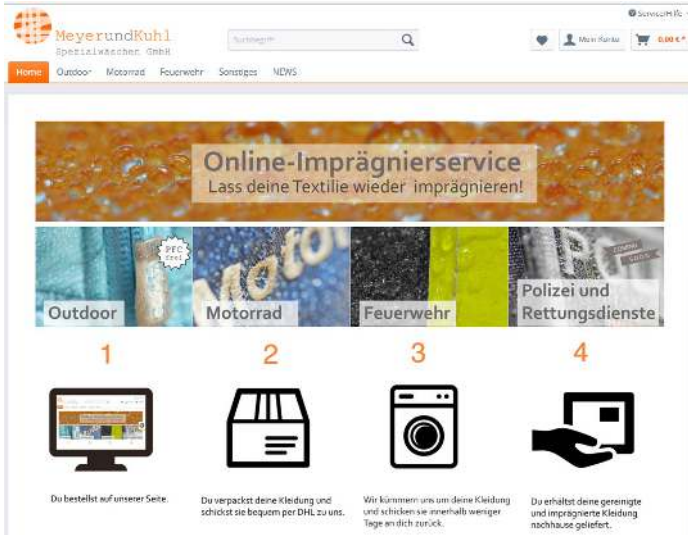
Service/Hilfe

MeyerundKuhl
Spezialwäscher GmbH

Suchbegriff

Mein Konto

0,00 € *

Home Outdoor Motorrad Feuerwehr Sonstiges NEWS

Online-Imprägnierservice
Lass deine Textilie wieder imprägnieren!

PFC frei

Outdoor

Motorrad

Feuerwehr

Polizei und Rettungsdienste

1

2

3

4

Du bestellst auf unserer Seite.

Du verpackst deine Kleidung und schickst sie bequem per DHL zu uns.

Wir kümmern uns um deine Kleidung und schicken sie innerhalb weniger Tage an dich zurück.

Du erhältst deine gereinigte und imprägnierte Kleidung nachhause geliefert.